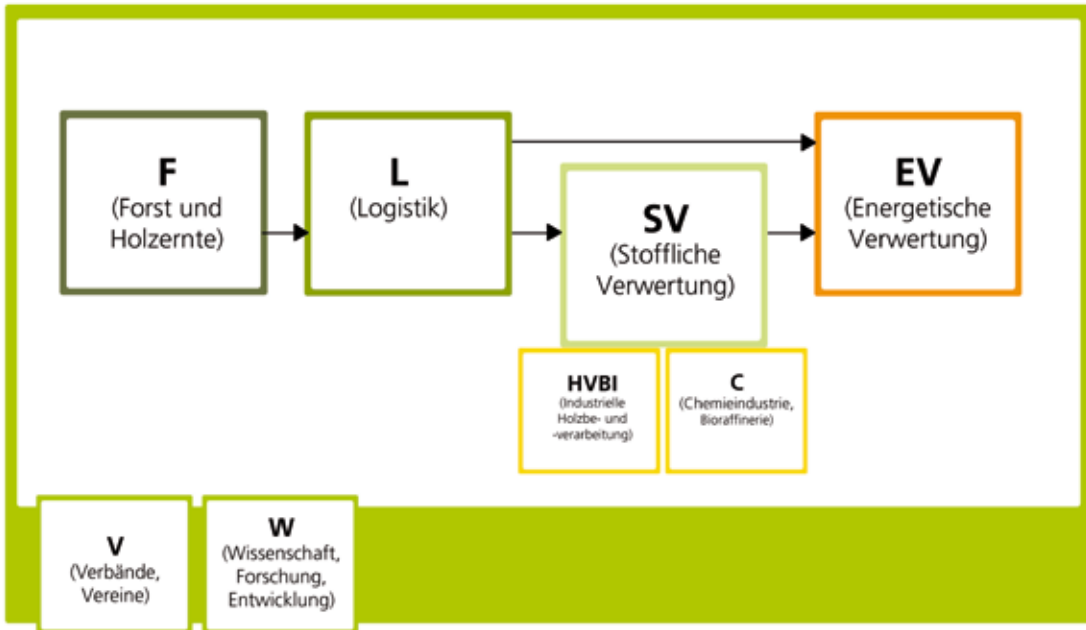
F
(Forst und Holzernte)

L
(Logistik)

SV
(Stoffliche Verwertung)

EV
(Energetische Verwertung)

HVBI
(Industrielle Holzbe- und -verarbeitung)

C
(Chemieindustrie, Bioraffinerie)

V
(Verbände, Vereine)

W
(Wissenschaft, Forschung, Entwicklung)